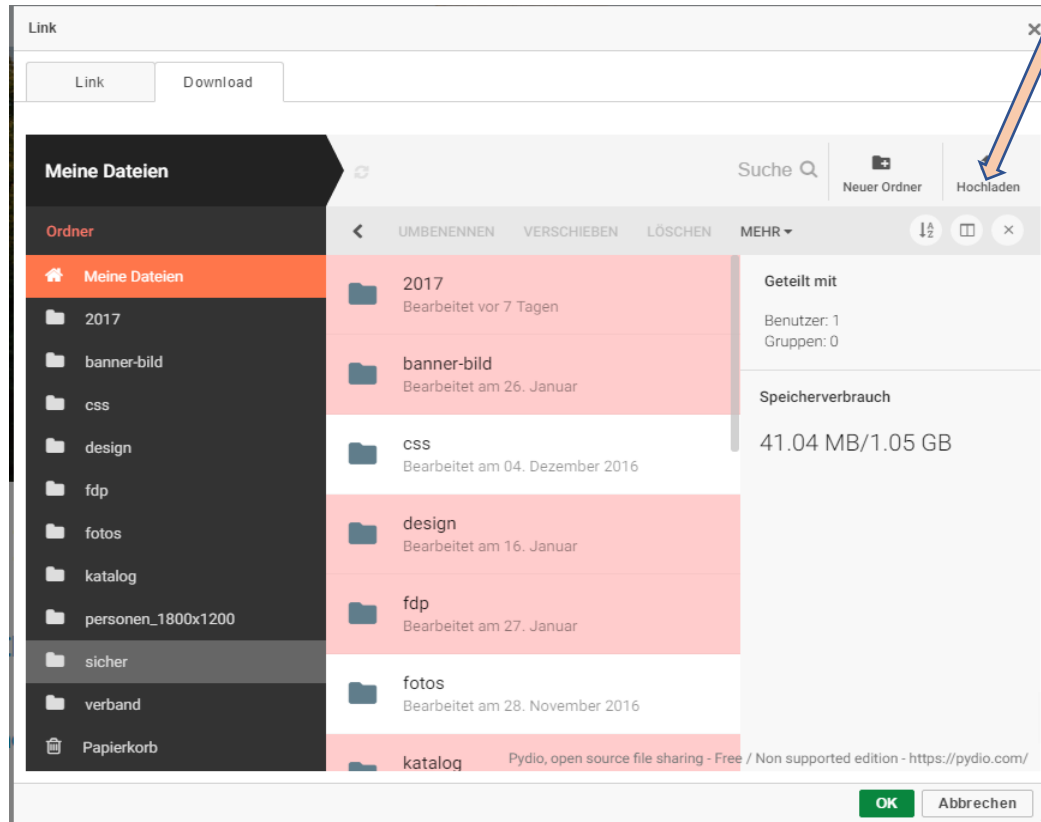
Link

Link
Download

Meine Dateien

Suche
Neuer Ordner
Hochladen

Ordner
Meine Dateien
2017
banner-bild
css
design
fdp
fotos
katalog
personen_1800x1200
sicher
verband
Papierkorb

UMBENENNEN
VERSCHIEBEN
LÖSCHEN
MEHR

2017
Bearbeitet vor 7 Tagen

banner-bild
Bearbeitet am 26. Januar

css
Bearbeitet am 04. Dezember 2016

design
Bearbeitet am 16. Januar

fdp
Bearbeitet am 27. Januar

fotos
Bearbeitet am 28. November 2016

katalog

Geteilt mit

Benutzer: 1
Gruppen: 0

Speicherverbrauch

41.04 MB/1.05 GB

Pydio, open source file sharing - Free / Non supported edition - https://pydio.com/

OK
Abbrechen